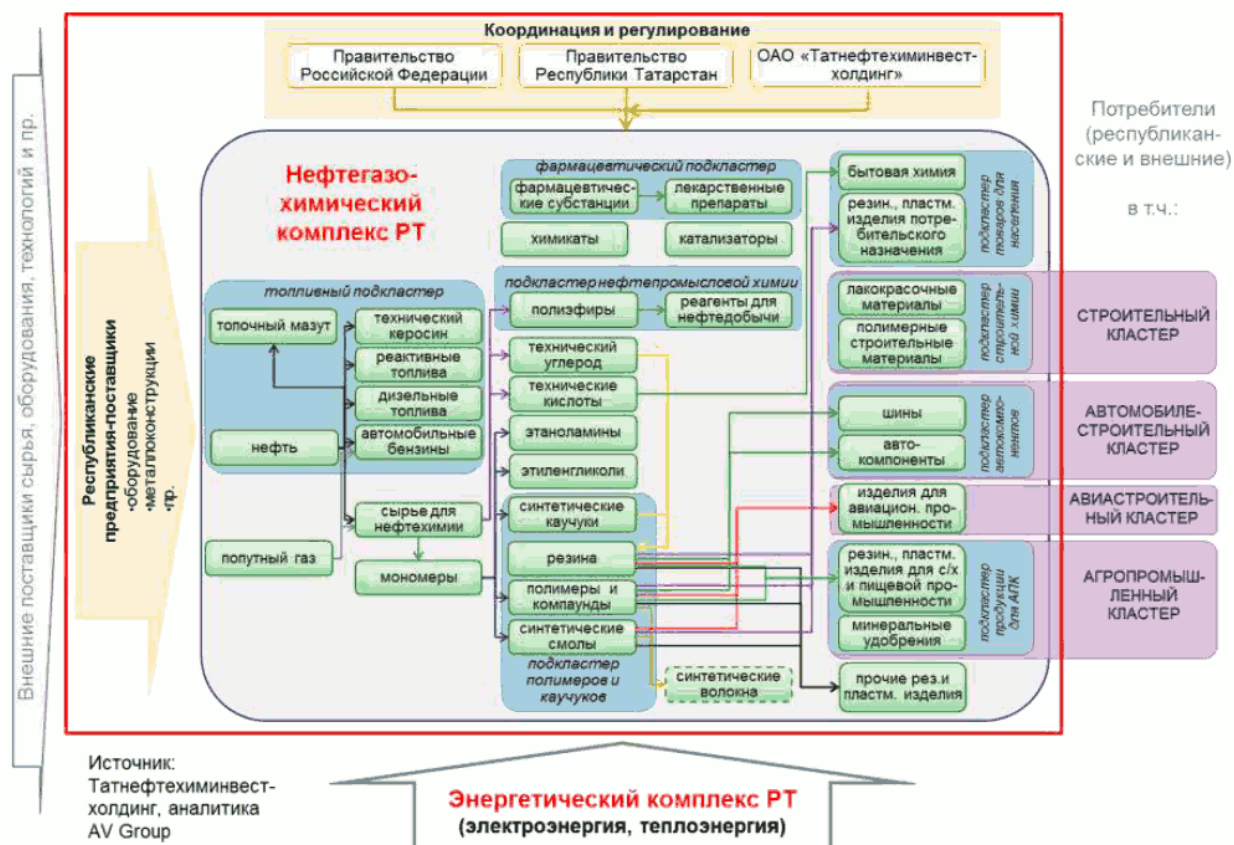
Внешние поставщики сырья, оборудования, технологий и пр.

Республиканские предприятия-поставщики
•оборудование
•металлоконструкции
•пр.

Координация и регулирование

Правительство Российской Федерации

Правительство Республики Татарстан

ОАО «Татнефтехиминвест-холдинг»

Потребители (республиканские и внешние)

в т.ч.:

Нефтегазо-химический комплекс РТ

топливный подкластер

толочный мазут

нефть

технический керосин

реактивные топлива

дизельные топлива

автомобильные бензины

сырье для нефтехимии

попутный газ

мономеры

фармацевтический подкластер

фармацевтические субстанции

лекарственные препараты

химикаты

катализаторы

подкластер нефтепромысловой химии

полиэфиры

реагенты для нефтедобычи

технический углерод

технические кислоты

этаноламины

этиленгликоли

синтетические каучуки

резина

полимеры и компаунды

синтетические смолы

подкластер полимеров и каучуков

синтетические волокна

бытовая химия

резин., пластм. изделия потребительского назначения

подкластер товаров для населения

лакокрасочные материалы

полимерные строительные материалы

подкластер строительной химии

шины

авто-компоненты

подкластер автокомпонентов

изделия для авиацион. промышленности

резин., пластм. изделия для с/х и пищевой промышленности

минеральные удобрения

подкластер продукции для АПК

прочие рез.и пластм. изделия

СТРОИТЕЛЬНЫЙ КЛАСТЕР

АВТОМОБИЛЕ-СТРОИТЕЛЬНЫЙ КЛАСТЕР

АВИАСТРОИТЕЛЬНЫЙ КЛАСТЕР

АГРОПРОМЫШЛЕННЫЙ КЛАСТЕР

Источник: Татнефтехиминвест-холдинг, аналитика AV Group

Энергетический комплекс РТ
(электроэнергия, теплоэнергия)